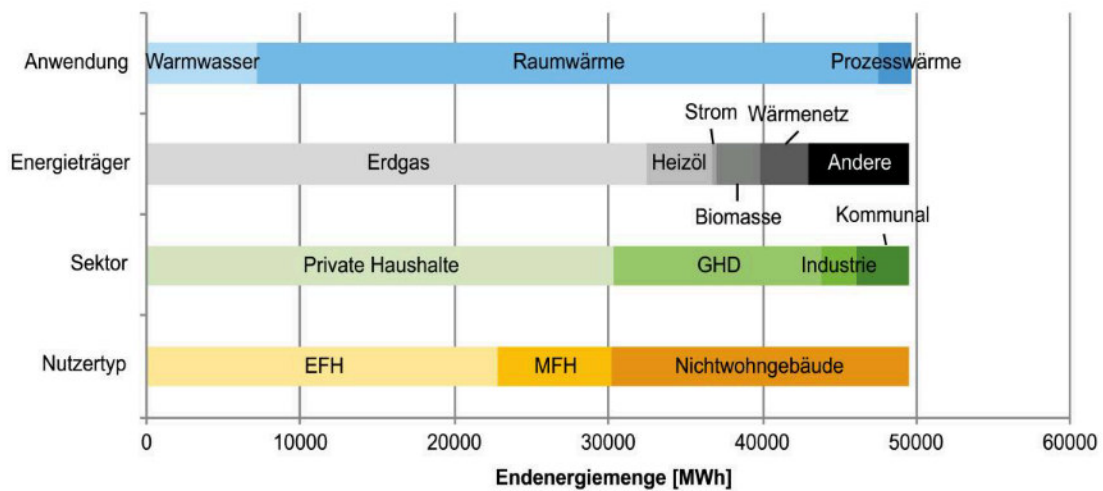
Anwendung
Warmwasser
Raumwärme
Prozesswärme

Energieträger
Erdgas
Heizöl
Strom
Wärmenetz
Andere
Biomasse

Sektor
Private Haushalte
GHD
Industrie
Kommunal

Nutzertyp
EFH
MFH
Nichtwohngebäude

0
10000
20000
30000
40000
50000
60000
Endenergiemenge [MWh]